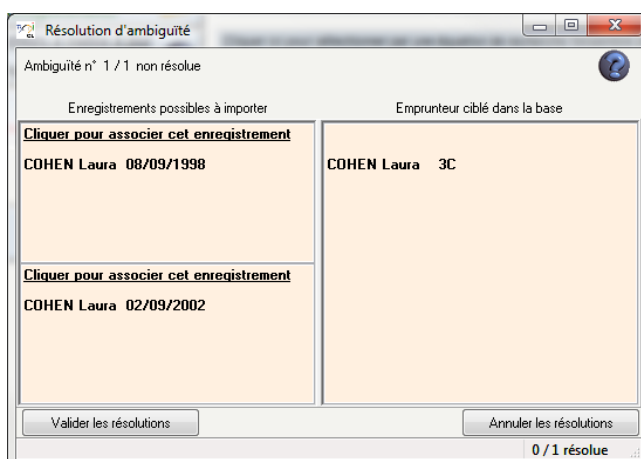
Résolution d'ambiguïté

Ambiguïté n° 1 / 1 non résolue

Enregistrements possibles à importer

Emprunteur ciblé dans la base

Cliquer pour associer cet enregistrement

COHEN Laura 08/09/1998

COHEN Laura 3C

Cliquer pour associer cet enregistrement

COHEN Laura 02/09/2002

Valider les résolutions

Annuler les résolutions

0 / 1 résolue